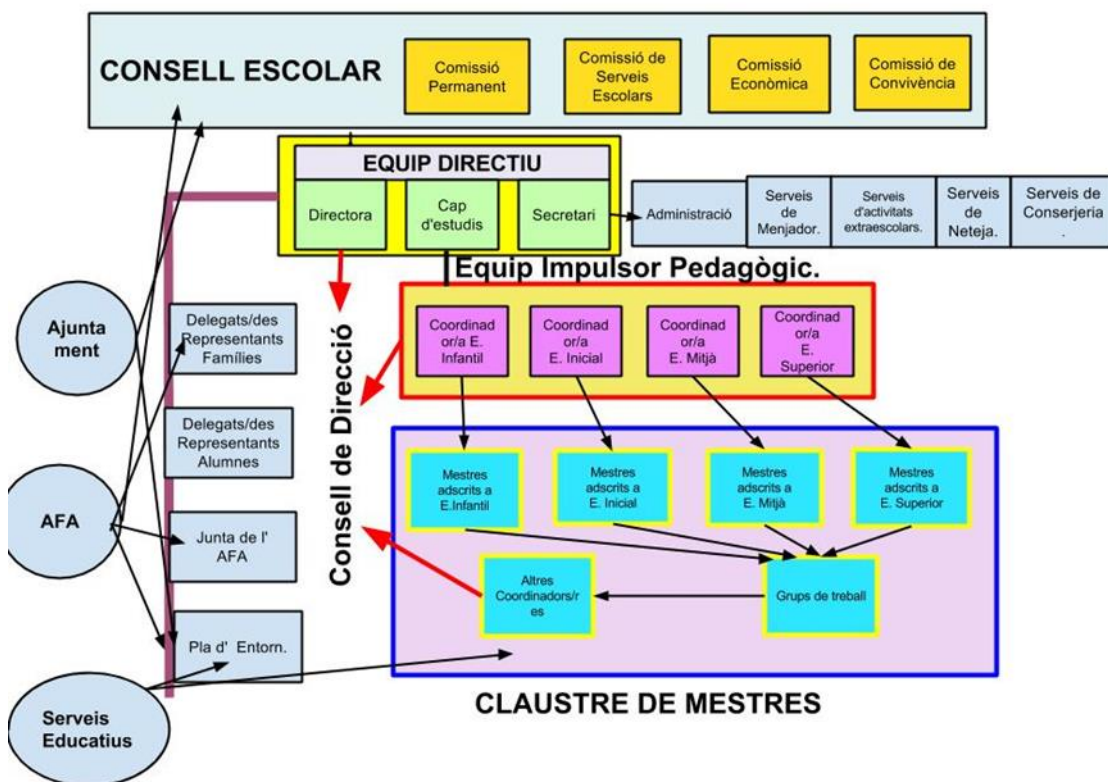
CONSELL ESCOLAR

Comissió Permanent

Comissió de Serveis Escolars

Comissió Econòmica

Comissió de Convivència

EQUIP DIRECTIU

Directora

Cap d'estudis

Secretari

Administració

Serveis de Menjador.

Serveis d'activitats extraescolars.

Serveis de Neteja.

Serveis de Conserjeria .

Equip Impulsor Pedagògic.

Consell de Direcció

Coordinador/a E. Infantil

Coordinador/a E. Inicial

Coordinador/a E. Mitjà

Coordinador/a E. Superior

Ajuntament

Delegats/des Representants Famílies

Delegats/des Representants Alumnes

AFA

Junta de l' AFA

Pla d' Entorn.

Serveis Educatius

Mestres adscrits a E.Infantil

Mestres adscrits a E. Inicial

Mestres adscrits a E. Mitjà

Mestres adscrits a E. Superior

Altres Coordinadors/res

Grups de treball

CLAUSTRE DE MESTRES